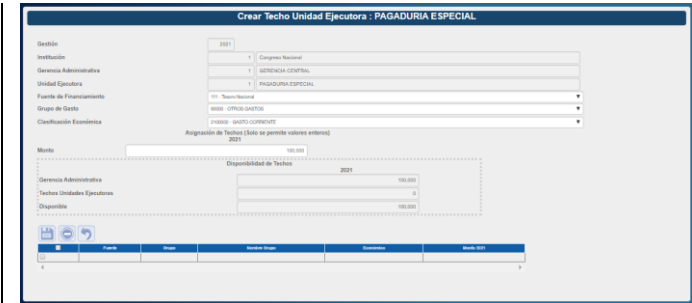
Crear Techo Unidad Ejecutora : PAGADURIA ESPECIAL

Gestión 2021
Institución 1 Congreso Nacional
Gerencia Administrativa 1 GERENCIA CENTRAL
Unidad Ejecutora 1 PAGADURIA ESPECIAL
Fuente de Financiamiento 11 - Tesoro Nacional
Grupo de Gasto 90000 - OTROS GASTOS
Clasificación Económica 2100000 - GASTO CORRIENTE

Asignación de Techos (Solo se permite valores enteros)
2021
Monto 100,000

Disponibilidad de Techos
2021
Gerencia Administrativa 100,000
Techos Unidades Ejecutoras 0
Disponible 100,000

| | Fuente | Grupo | Nombre Grupo | Económico | Monto 2021 |
|---|---|---|---|---|---|
| | | | | | |